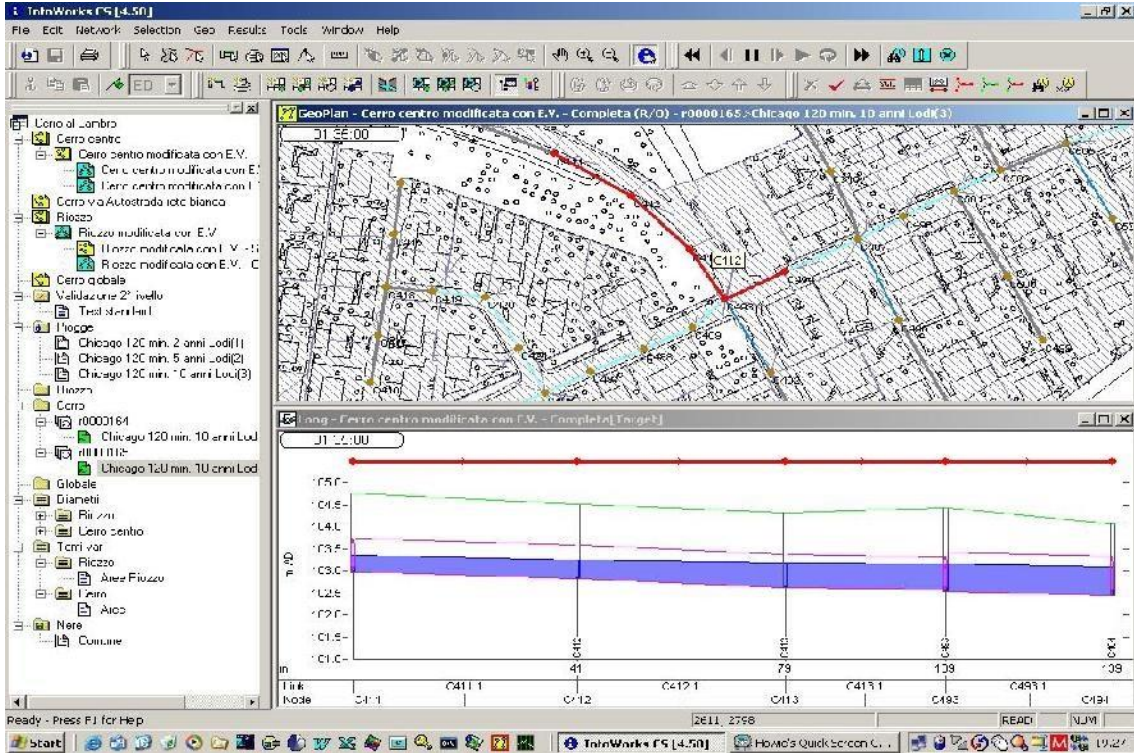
InfoWorks CS [4.50]
File Edit Network Selection Geo Results Tools Window Help

Cerro al Lambro
Cerro centro
Cerro centro modificata con E.V.
Cerro centro modificata con E.V.
Cerro centro modificata con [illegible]
Cerro via Autostrada lato bianca
Riozzo
Riozzo modificata con E.V.
Riozzo modificata con E.V. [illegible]
Riozzo modificata con E.V. C
Cerro globale
Validazione 2° livello
Test standard
Piogge
Chicago 120 min. 2 anni Lodi(1)
Chicago 120 min. 5 anni Lodi(2)
Chicago 120 min. 10 anni Lodi(3)
Riozzo
Cerro
r0000164
Chicago 120 min. 10 anni Lodi
r0000165
Chicago 120 min. 10 anni Lodi
Globale
Diametri
Riozzo
Cerro centro
Terrivar
Riozzo
Aree Riozzo
Cerro
Aree
Nere
Comune

GeoPlan - Cerro centro modificata con E.V. - Completa (R/O) - r0000165 >Chicago 120 min. 10 anni Lodi(3)
01:55:00
C112

Long - Cerro centro modificata con E.V. - Completa[Target]
01:55:00
m AD
105.0
104.5
104.0
103.5
103.0
102.5
102.0
101.5
101.0
m
41
79
109
139
Link
Node
C411.1
C412.1
C413.1
C493.1
C411
C412
C413
C493
C494

Ready - Press F1 for Help
2611, 2798
READ
NUM
Start
InfoWorks CS [4.50]
Howie's Quick Screen C...
10:27